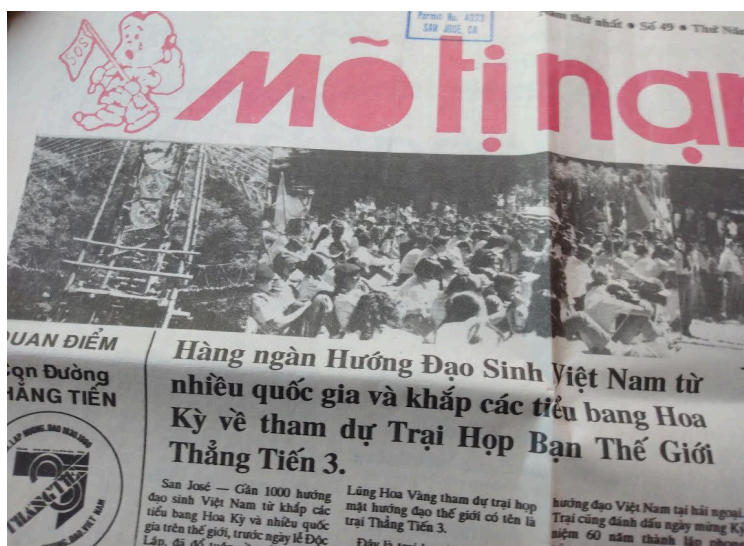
SOS

Permit No. 4373
SAN JOSE, CA

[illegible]ăm thứ nhất • Số 49 • Thứ Năm

Mỗi ngày

UAN ĐIỂM
Con Đường
HẲNG TIẾN

THẲNG TIẾN

Hàng ngàn Hướng Đạo Sinh Việt Nam từ nhiều quốc gia và khắp các tiểu bang Hoa Kỳ về tham dự Trại Họp Bạn Thế Giới Thẳng Tiến 3.

San José — Gần 1000 hướng đạo sinh Việt Nam từ khắp các tiểu bang Hoa Kỳ và nhiều quốc gia trên thế giới, trước ngày lễ Độc Lập, đã đổ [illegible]

Lũng Hoa Vàng tham dự trại họp mặt hướng đạo thế giới có tên là trại Thẳng Tiến 3.

Đây là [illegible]

hướng đạo Việt Nam tại hải ngoại. Trại cũng đánh dấu ngày mừng K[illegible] niệm 60 năm thành lập phong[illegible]